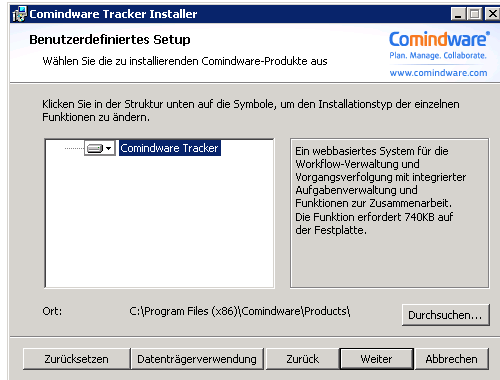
Comindware Tracker Installer

Benutzerdefiniertes Setup

Wählen Sie die zu installierenden Comindware-Produkte aus

Comindware
Plan. Manage. Collaborate.
www.comindware.com

Klicken Sie in der Struktur unten auf die Symbole, um den Installationstyp der einzelnen Funktionen zu ändern.

Comindware Tracker

Ein webbasiertes System für die Workflow-Verwaltung und Vorgangsverfolgung mit integrierter Aufgabenverwaltung und Funktionen zur Zusammenarbeit. Die Funktion erfordert 740KB auf der Festplatte.

Ort: C:\Program Files (x86)\Comindware\Products\

Durchsuchen...

Zurücksetzen
Datenträgerverwendung
Zurück
Weiter
Abbrechen